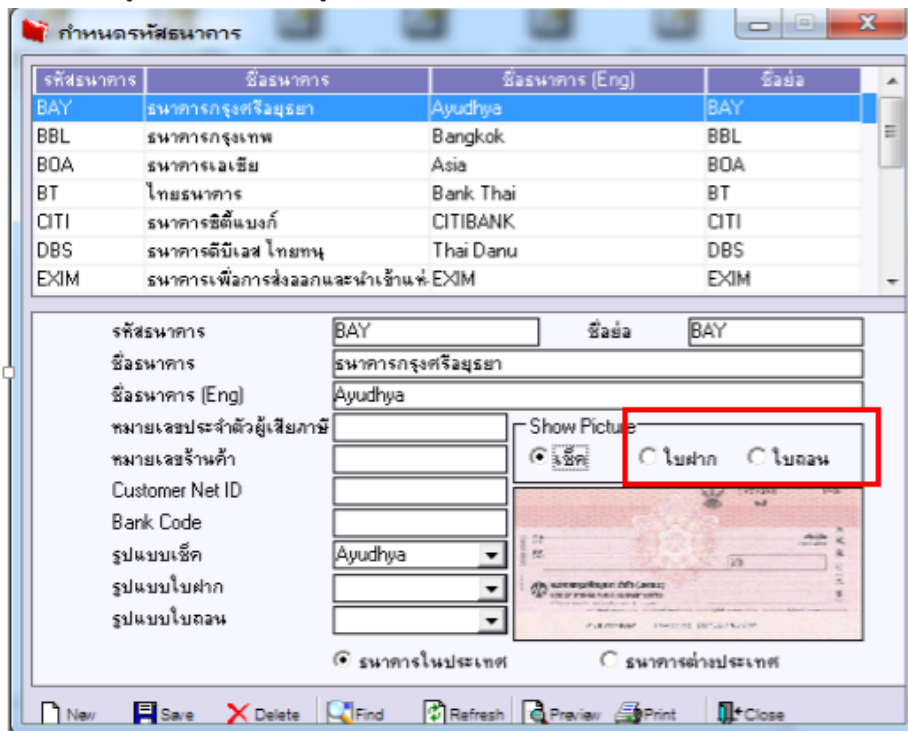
กำหนดรหัสธนาคาร

| รหัสธนาคาร | ชื่อธนาคาร | ชื่อธนาคาร (Eng) | ชื่อย่อ |
|---|---|---|---|
| BAY | ธนาคารกรุงศรีอยุธยา | Ayudhya | BAY |
| BBL | ธนาคารกรุงเทพ | Bangkok | BBL |
| BOA | ธนาคารเอเชีย | Asia | BOA |
| BT | ไทยธนาคาร | Bank Thai | BT |
| CITI | ธนาคารซิตี้แบงก์ | CITIBANK | CITI |
| DBS | ธนาคารดีบีเอส ไทยทนุ | Thai Danu | DBS |
| EXIM | ธนาคารเพื่อการส่งออกและนำเข้าแห่ | EXIM | EXIM |

รหัสธนาคาร BAY
ชื่อย่อ BAY
ชื่อธนาคาร ธนาคารกรุงศรีอยุธยา
ชื่อธนาคาร (Eng) Ayudhya
หมายเลขประจำตัวผู้เสียภาษี
หมายเลขร้านค้า
Customer Net ID
Bank Code
รูปแบบเช็ค Ayudhya
รูปแบบใบฝาก
รูปแบบใบถอน

Show Picture
เช็ค
ใบฝาก
ใบถอน

ธนาคารในประเทศ
ธนาคารต่างประเทศ

New Save Delete Find Refresh Preview Print Close